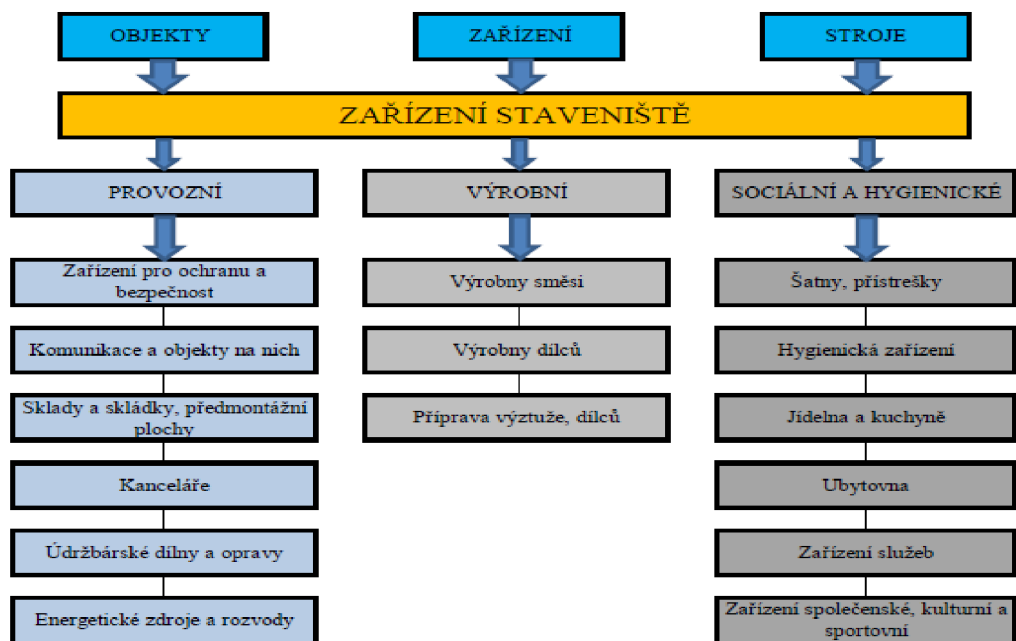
OBJEKTY

ZAŘÍZENÍ

STROJE

ZAŘÍZENÍ STAVENIŠTĚ

PROVOZNÍ

Zařízení pro ochranu a bezpečnost

Komunikace a objekty na nich

Sklady a skládky, předmontážní plochy

Kanceláře

Údržbárské dílny a opravy

Energetické zdroje a rozvody

VÝROBNÍ

Výrobny směsi

Výrobny dílců

Příprava výztuže, dílců

SOCIÁLNÍ A HYGIENICKÉ

Šatny, přístřešky

Hygienická zařízení

Jídelna a kuchyně

Ubytovna

Zařízení služeb

Zařízení společenské, kulturní a sportovní